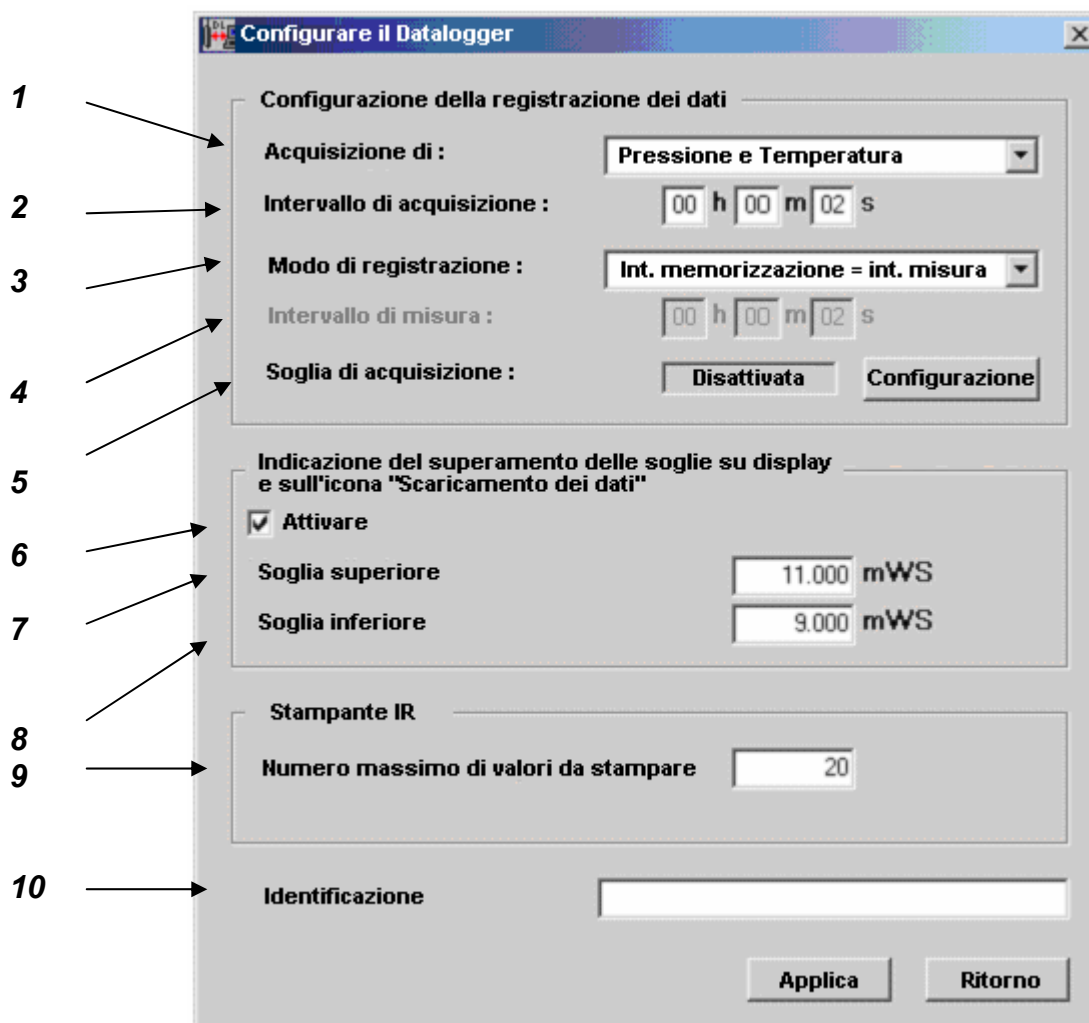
Configurare il Datalogger

1
2
3
4
5
6
7
8
9
10

Configurazione della registrazione dei dati

Acquisizione di : Pressione e Temperatura

Intervallo di acquisizione : 00 h 00 m 02 s

Modo di registrazione : Int. memorizzazione = int. misura

Intervallo di misura : 00 h 00 m 02 s

Soglia di acquisizione : Disattivata Configurazione

Indicazione del superamento delle soglie su display e sull'icona "Scaricamento dei dati"

Attivare

Soglia superiore 11.000 mWS

Soglia inferiore 9.000 mWS

Stampante IR

Numero massimo di valori da stampare 20

Identificazione

Applica Ritorno